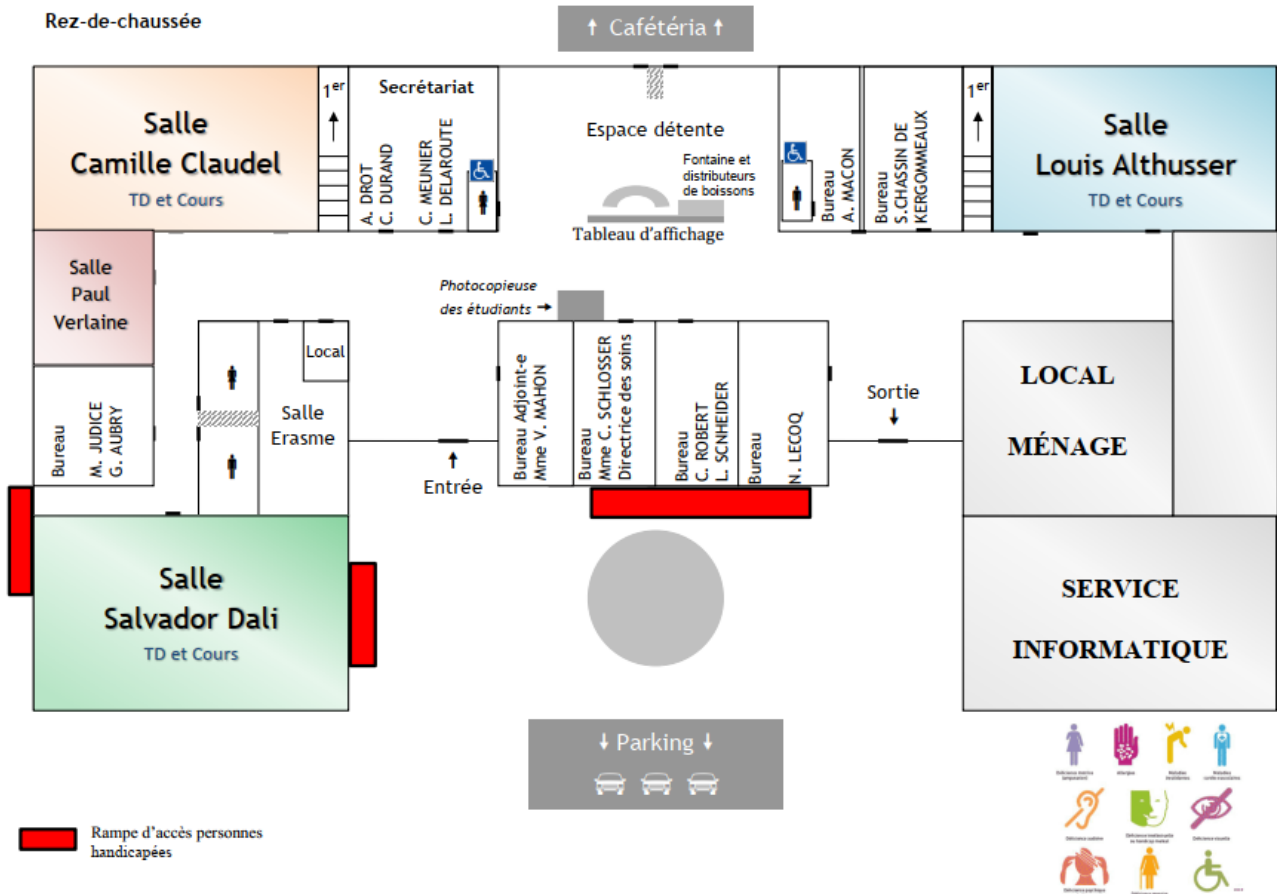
Rez-de-chaussée

↑ Cafétéria ↑

Salle Camille Claudel
TD et Cours

1er

Secrétariat

A. DROT
C. DURAND

C. MEUNIER
L. DELAROUTE

Espace détente

Fontaine et distributeurs de boissons

Tableau d'affichage

Bureau
A. MACON

Bureau
S.CHASSIN DE KERGOMMEAUX

1er

Salle Louis Althusser
TD et Cours

Salle Paul Verlaine

Photocopieuse des étudiants →

Local

Salle Erasme

Bureau
M. JUDICE
G. AUBRY

Bureau Adjoint-e
Mme V. MAHON

Bureau
Mme C. SCHLOSSER
Directrice des soins

Bureau
C. ROBERT
L. SCNHEIDER

Bureau
N. LECOQ

Sortie

LOCAL
MÉNAGE

Entrée

Salle Salvador Dali
TD et Cours

SERVICE INFORMATIQUE

↓ Parking ↓

Rampe d'accès personnes handicapées